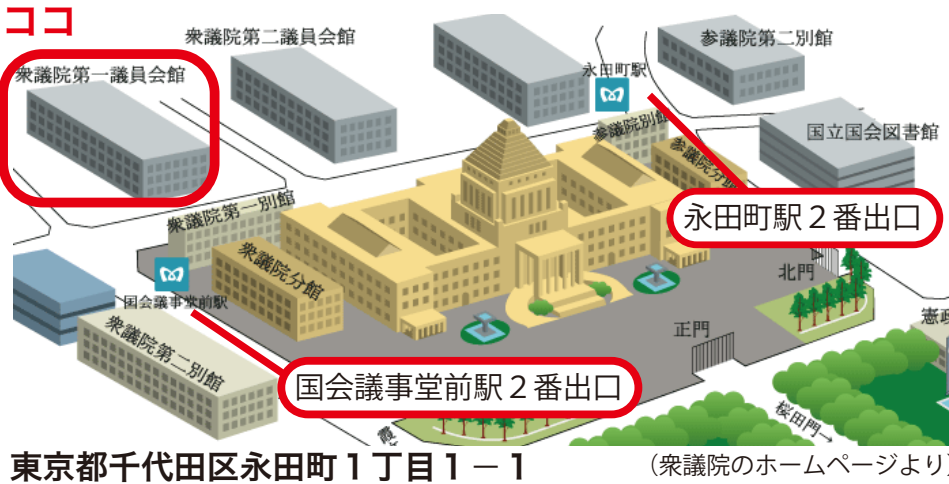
ココ

衆議院第一議員会館

衆議院第二議員会館

永田町駅

参議院第二別館

参議院別館

国立国会図書館

参議院分館

永田町駅２番出口

衆議院第一別館

衆議院分館

国会議事堂前駅

北門

正門

衆議院第二別館

国会議事堂前駅２番出口

憲

桜田門→

東京都千代田区永田町１丁目１－１

（衆議院のホームページより）